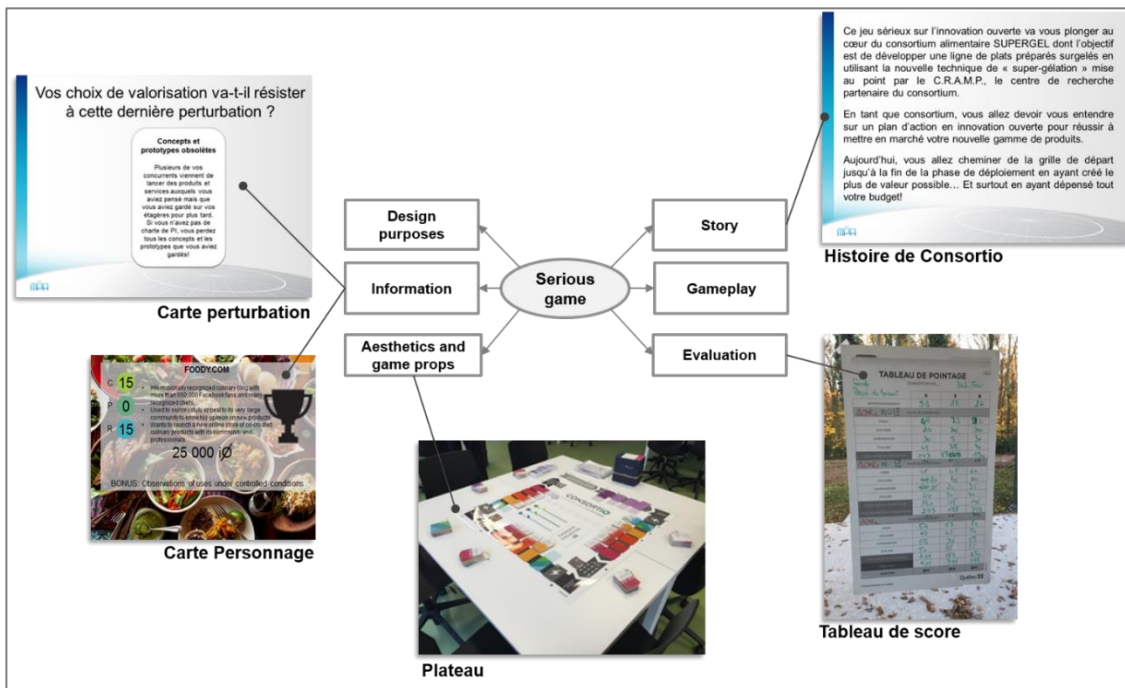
Vos choix de valorisation va-t-il résister à cette dernière perturbation ?

Concepts et prototypes obsolètes

Plusieurs de vos concurrents viennent de lancer des produits et services auxquels vous aviez pensé mais que vous aviez gardé sur vos étagères pour plus tard. Si vous n'avez pas de charte de PI, vous perdez tous les concepts et les prototypes que vous aviez gardés!

MPA

Carte perturbation

FOODY.COM

C 15
P 0
R 15

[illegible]

25 000 iØ

BONUS: Observations of uses under controlled conditions

Carte Personnage

Design purposes

Information

Aesthetics and game props

Serious game

Story

Gameplay

Evaluation

Ce jeu sérieux sur l'innovation ouverte va vous plonger au cœur du consortium alimentaire SUPERGEL dont l'objectif est de développer une ligne de plats préparés surgelés en utilisant la nouvelle technique de « super-gélation » mise au point par le C.R.A.M.P., le centre de recherche partenaire du consortium.

En tant que consortium, vous allez devoir vous entendre sur un plan d'action en innovation ouverte pour réussir à mettre en marché votre nouvelle gamme de produits.

Aujourd'hui, vous allez cheminer de la grille de départ jusqu'à la fin de la phase de déploiement en ayant créé le plus de valeur possible... Et surtout en ayant dépensé tout votre budget!

MPA

Histoire de Consortio

CONSORTIO

Plateau

TABLEAU DE POINTAGE

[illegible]

Tableau de score